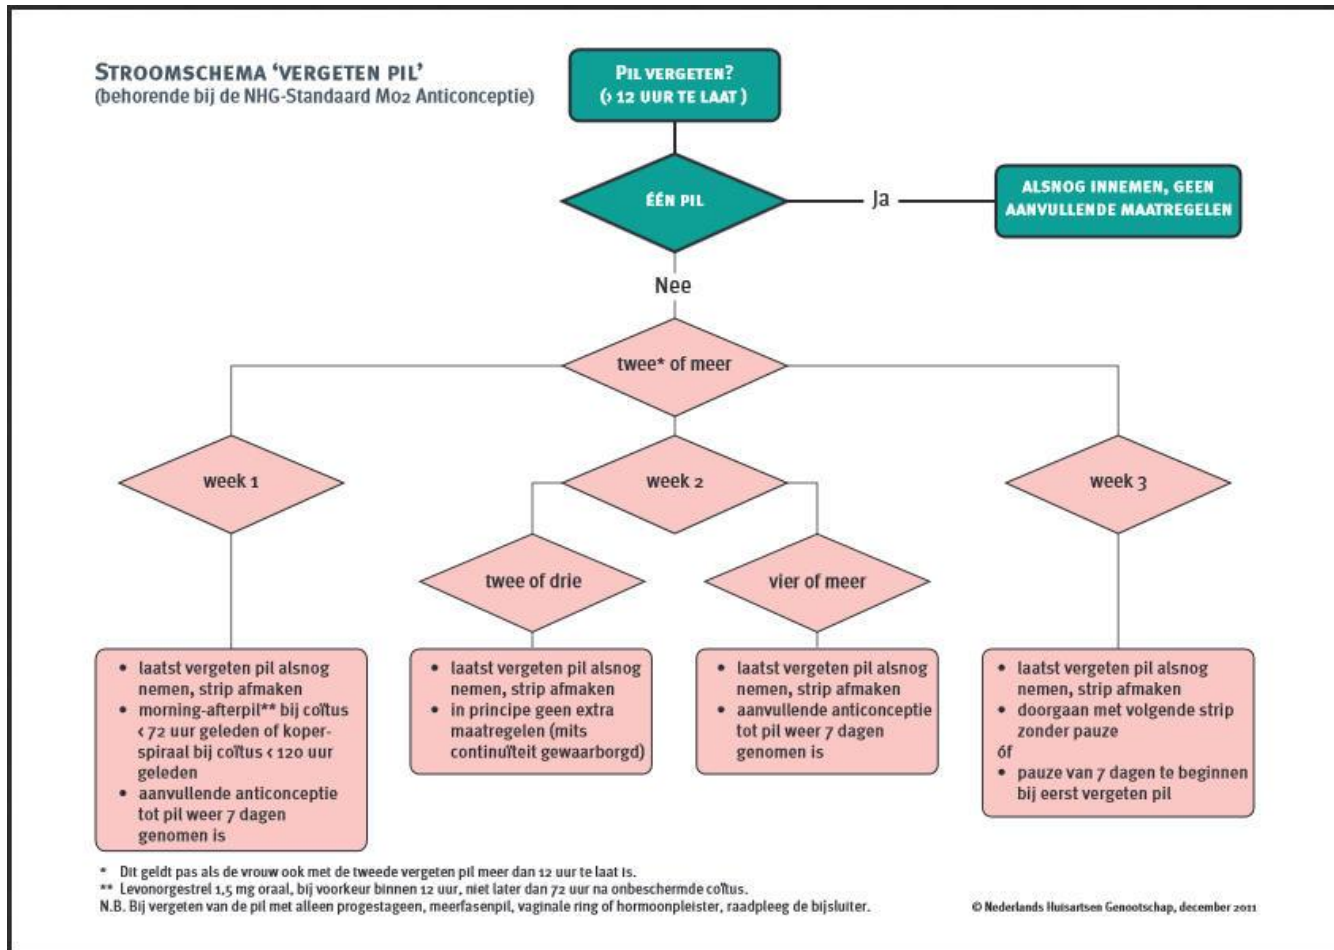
STROOMSCHEMA 'VERGETEN PIL'
(behorende bij de NHG-Standaard M02 Anticonceptie)

PIL VERGETEN?
(> 12 UUR TE LAAT)

ÉÉN PIL

Ja

ALSNOG INNEMEN, GEEN AANVULLENDE MAATREGELEN

Nee

twee* of meer

week 1

week 2

week 3

twee of drie

vier of meer

- laatst vergeten pil alsnog nemen, strip afmaken
- morning-afterpil** bij coïtus < 72 uur geleden of koperspiraal bij coïtus < 120 uur geleden
- aanvullende anticonceptie tot pil weer 7 dagen genomen is

- laatst vergeten pil alsnog nemen, strip afmaken
- in principe geen extra maatregelen (mits continuïteit gewaarborgd)

- laatst vergeten pil alsnog nemen, strip afmaken
- aanvullende anticonceptie tot pil weer 7 dagen genomen is

- laatst vergeten pil alsnog nemen, strip afmaken
- doorgaan met volgende strip zonder pauze
óf
- pauze van 7 dagen te beginnen bij eerst vergeten pil

* Dit geldt pas als de vrouw ook met de tweede vergeten pil meer dan 12 uur te laat is.
** Levonorgestrel 1,5 mg oraal, bij voorkeur binnen 12 uur, niet later dan 72 uur na onbeschermde coïtus.
N.B. Bij vergeten van de pil met alleen progestageen, meerfasenpil, vaginale ring of hormoonpleister, raadpleeg de bijsluiter.

© Nederlands Huisartsen Genootschap, december 2011